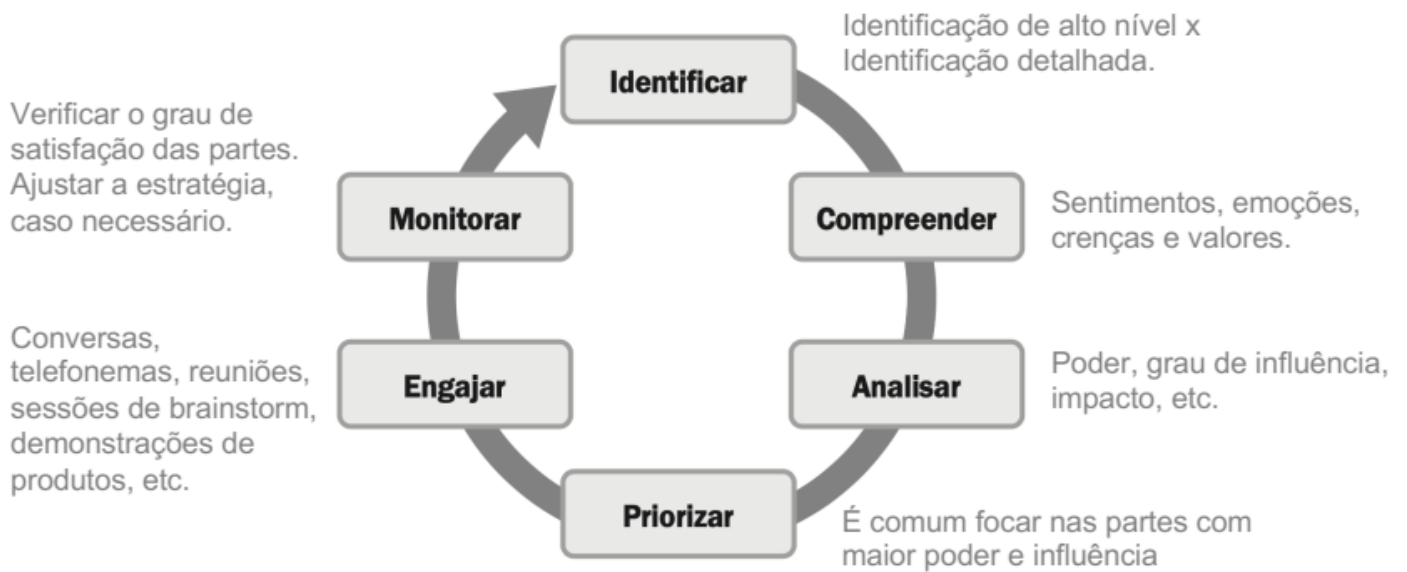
Identificar

Identificação de alto nível x Identificação detalhada.

Compreender

Sentimentos, emoções, crenças e valores.

Analisar

Poder, grau de influência, impacto, etc.

Priorizar

É comum focar nas partes com maior poder e influência

Engajar

Conversas, telefonemas, reuniões, sessões de brainstorm, demonstrações de produtos, etc.

Monitorar

Verificar o grau de satisfação das partes. Ajustar a estratégia, caso necessário.